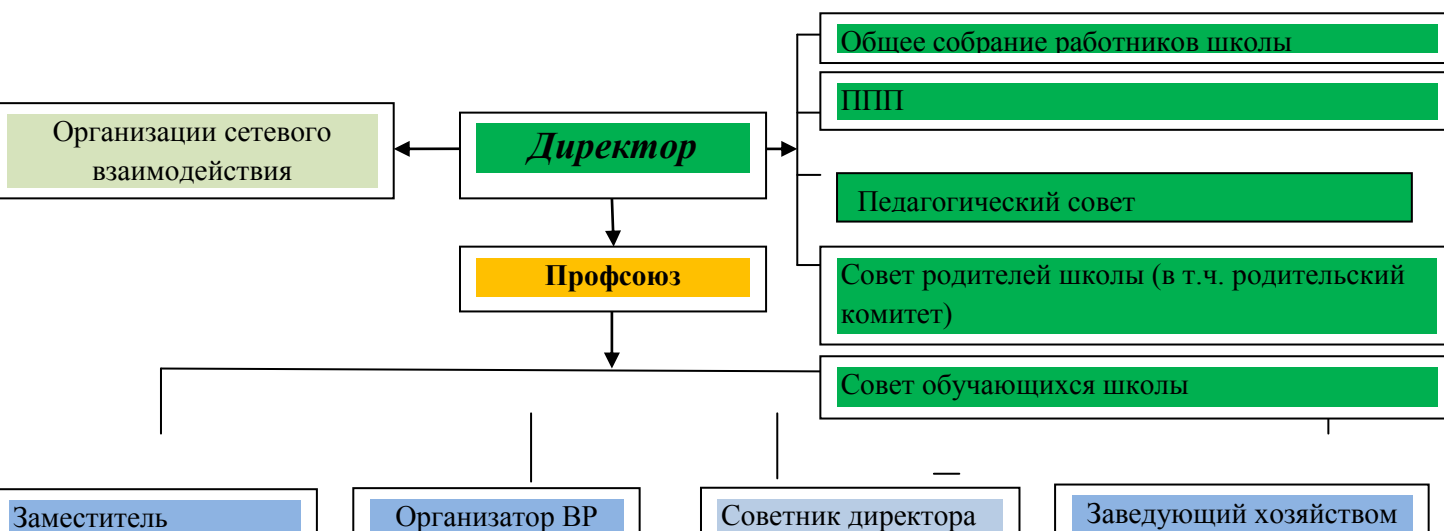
Общее собрание работников школы

ППП

Организации сетевого взаимодействия

Директор

Педагогический совет

Профсоюз

Совет родителей школы (в т.ч. родительский комитет)

Совет обучающихся школы

Заместитель

Организатор ВР

Советник директора

Заведующий хозяйством